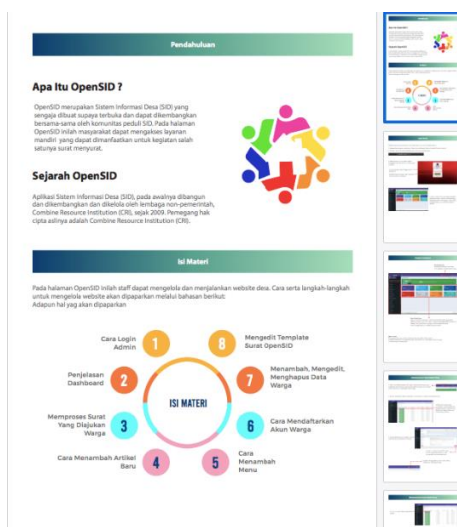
Pendahuluan

Apa Itu OpenSID ?

OpenSID merupakan Sistem Informasi Desa (SID) yang sengaja dibuat supaya terbuka dan dapat dikembangkan bersama-sama oleh komunitas peduli SID. Pada halaman OpenSID inilah masyarakat dapat mengakses layanan mandiri yang dapat dimanfaatkan untuk kegiatan salah satunya surat menyurat.

Sejarah OpenSID

Aplikasi Sistem Informasi Desa (SID), pada awalnya dibangun dan dikembangkan dan dikelola oleh lembaga non-pemerintah, Combine Resource Institution (CRI), sejak 2009. Pemegang hak cipta aslinya adalah Combine Resource Institution (CRI).

Isi Materi

Pada halaman OpenSID inilah staff dapat mengelola dan menjalankan website desa. Cara serta langkah-langkah untuk mengelola website akan dipaparkan melalui bahasan berikut:
Adapun hal yag akan dipaparkan

Cara Login Admin 1

Penjelasan Dashboard 2

Memproses Surat Yang Diajukan Warga 3

Cara Menambah Artikel Baru 4

ISI MATERI

8 Mengedit Template Surat OpenSID

7 Menambah, Mengedit, Menghapus Data Warga

6 Cara Mendaftarkan Akun Warga

5 Cara Menambah Menu